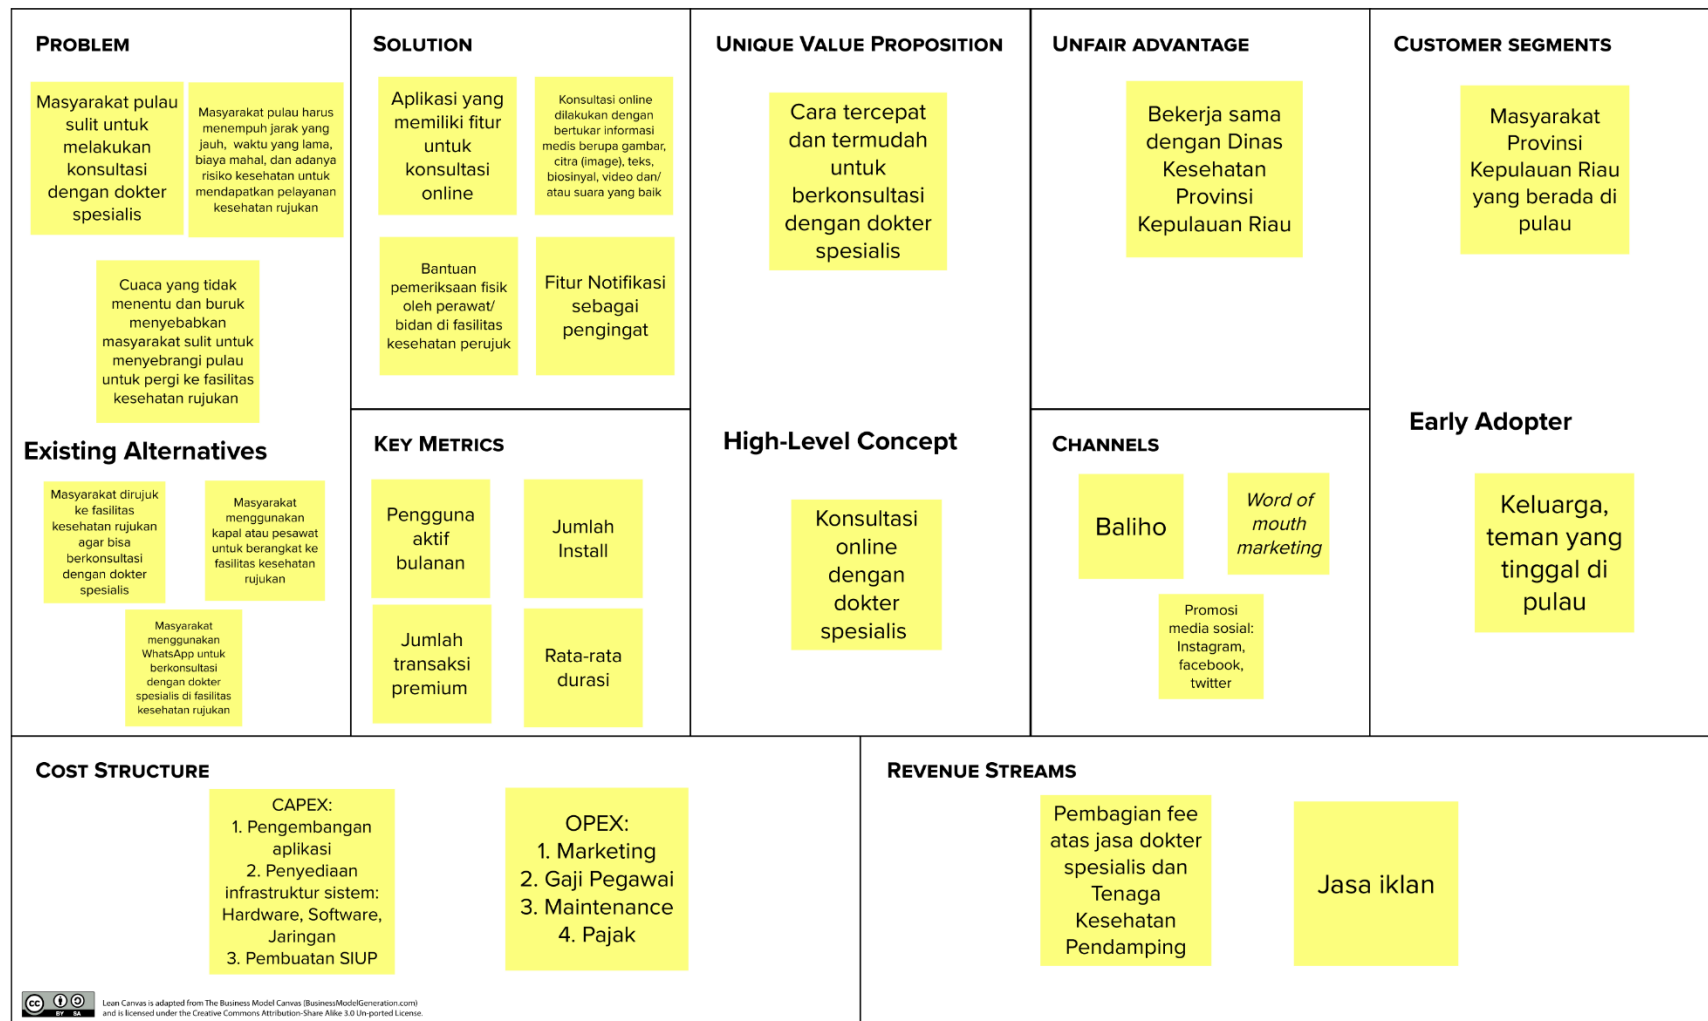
PROBLEM

Masyarakat pulau sulit untuk melakukan konsultasi dengan dokter spesialis

Masyarakat pulau harus menempuh jarak yang jauh, waktu yang lama, biaya mahal, dan adanya risiko kesehatan untuk mendapatkan pelayanan kesehatan rujukan

Cuaca yang tidak menentu dan buruk menyebabkan masyarakat sulit untuk menyebrangi pulau untuk pergi ke fasilitas kesehatan rujukan

Existing Alternatives

Masyarakat dirujuk ke fasilitas kesehatan rujukan agar bisa berkonsultasi dengan dokter spesialis

Masyarakat menggunakan kapal atau pesawat untuk berangkat ke fasilitas kesehatan rujukan

Masyarakat menggunakan WhatsApp untuk berkonsultasi dengan dokter spesialis di fasilitas kesehatan rujukan

SOLUTION

Aplikasi yang memiliki fitur untuk konsultasi online

Konsultasi online dilakukan dengan bertukar informasi medis berupa gambar, citra (image), teks, biosinyal, video dan/ atau suara yang baik

Bantuan pemeriksaan fisik oleh perawat/ bidan di fasilitas kesehatan perujuk

Fitur Notifikasi sebagai pengingat

KEY METRICS

Pengguna aktif bulanan

Jumlah Install

Jumlah transaksi premium

Rata-rata durasi

UNIQUE VALUE PROPOSITION

Cara tercepat dan termudah untuk berkonsultasi dengan dokter spesialis

High-Level Concept

Konsultasi online dengan dokter spesialis

UNFAIR ADVANTAGE

Bekerja sama dengan Dinas Kesehatan Provinsi Kepulauan Riau

CHANNELS

Baliho

Word of mouth marketing

Promosi media sosial: Instagram, facebook, twitter

CUSTOMER SEGMENTS

Masyarakat Provinsi Kepulauan Riau yang berada di pulau

Early Adopter

Keluarga, teman yang tinggal di pulau

COST STRUCTURE

CAPEX:
1. Pengembangan aplikasi
2. Penyediaan infrastruktur sistem: Hardware, Software, Jaringan
3. Pembuatan SIUP

OPEX:
1. Marketing
2. Gaji Pegawai
3. Maintenance
4. Pajak

REVENUE STREAMS

Pembagian fee atas jasa dokter spesialis dan Tenaga Kesehatan Pendamping

Jasa iklan

Lean Canvas is adapted from The Business Model Canvas (BusinessModelGeneration.com) and is licensed under the Creative Commons Attribution-Share Alike 3.0 Un-ported License.